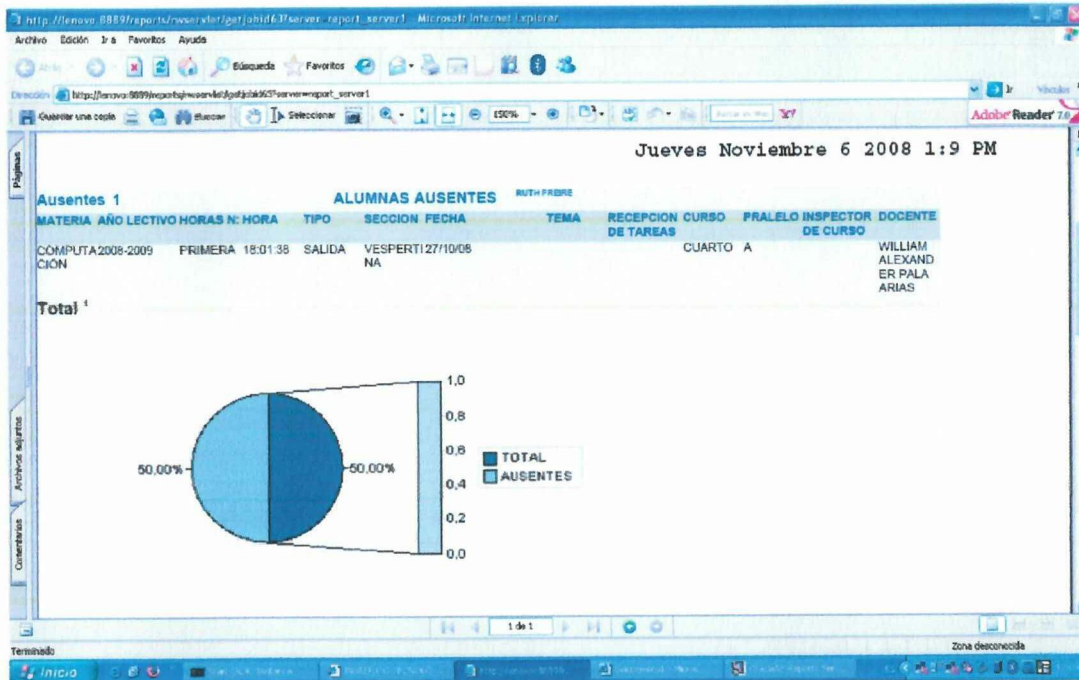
http://lenovo:8889/reports/rwservlet/getjobid63?server=report_server1 - Microsoft Internet Explorer

Archivo Edición Ir a Favoritos Ayuda

Atrás Búsqueda Favoritos

Dirección http://lenovo:8889/reports/rwservlet/getjobid63?server=report_server1

Ir Vínculos

Guardar una copia Buscar Seleccionar 150% Adobe Reader 7.0

Páginas

Jueves Noviembre 6 2008 1:9 PM

Ausentes 1

ALUMNAS AUSENTES

RUTH FREIRE

| MATERIA | AÑO LECTIVO | HORAS | N: HORA | TIPO | SECCION | FECHA | TEMA | RECEPCION DE TAREAS | CURSO | PRALELO | INSPECTOR DE CURSO | DOCENTE |
|---|---|---|---|---|---|---|---|---|---|---|---|---|
| COMPUTACIÓN | 2008-2009 | PRIMERA | 18:01:38 | SALIDA | VESPERTINA | 27/10/08 | | | CUARTO | A | | WILLIAM ALEXANDER PALA ARIAS |

Total 1

50,00%

50,00%

1,0
0,8
0,6
0,4
0,2
0,0

TOTAL
AUSENTES

Archivos adjuntos

Comentarios

1 de 1

Terminado

Zona desconocida

Inicio